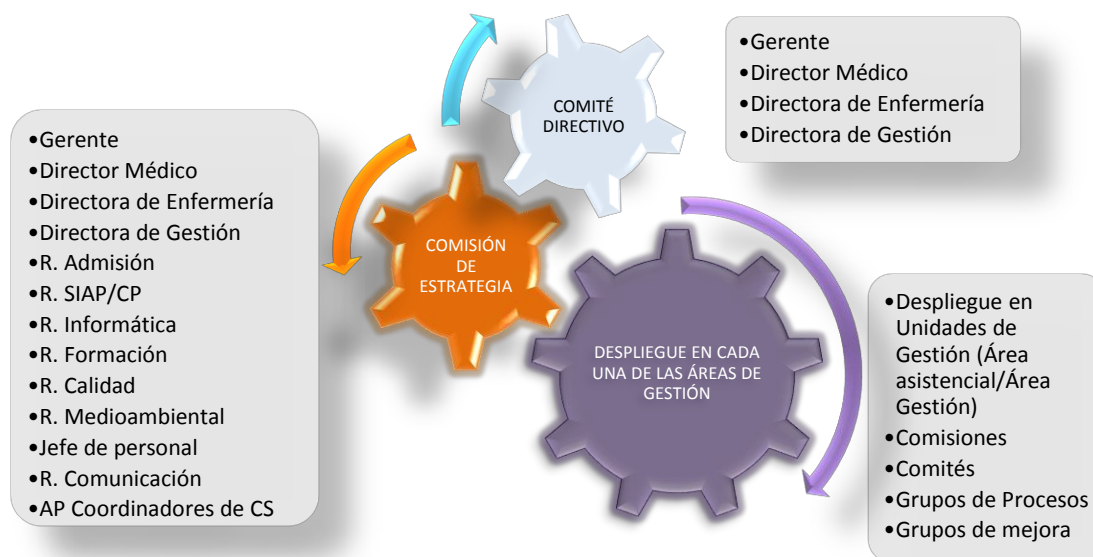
COMITÉ DIRECTIVO

•Gerente
•Director Médico
•Directora de Enfermería
•Directora de Gestión

•Gerente
•Director Médico
•Directora de Enfermería
•Directora de Gestión
•R. Admisión
•R. SIAP/CP
•R. Informática
•R. Formación
•R. Calidad
•R. Medioambiental
•Jefe de personal
•R. Comunicación
•AP Coordinadores de CS

COMISIÓN DE ESTRATEGIA

DESPLIEGUE EN CADA UNA DE LAS ÁREAS DE GESTIÓN

•Despliegue en Unidades de Gestión (Área asistencial/Área Gestión)
•Comisiones
•Comités
•Grupos de Procesos
•Grupos de mejora